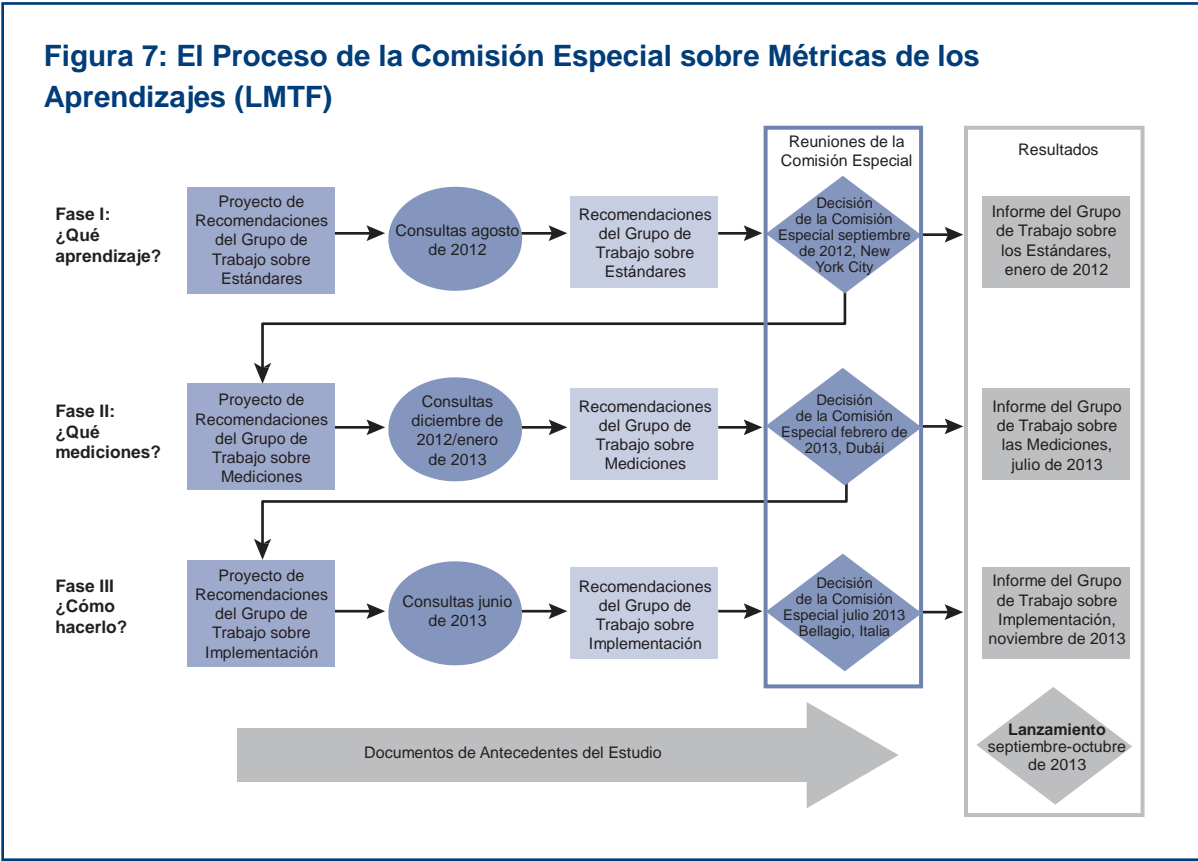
Figura 7: El Proceso de la Comisión Especial sobre Métricas de los Aprendizajes (LMTF)

Reuniones de la Comisión Especial

Resultados

Fase I: ¿Qué aprendizaje?

Proyecto de Recomendaciones del Grupo de Trabajo sobre Estándares

Consultas agosto de 2012

Recomendaciones del Grupo de Trabajo sobre Estándares

Decisión de la Comisión Especial septiembre de 2012, New York City

Informe del Grupo de Trabajo sobre los Estándares, enero de 2012

Fase II: ¿Qué mediciones?

Proyecto de Recomendaciones del Grupo de Trabajo sobre Mediciones

Consultas diciembre de 2012/enero de 2013

Recomendaciones del Grupo de Trabajo sobre Mediciones

Decisión de la Comisión Especial febrero de 2013, Dubái

Informe del Grupo de Trabajo sobre las Mediciones, julio de 2013

Fase III ¿Cómo hacerlo?

Proyecto de Recomendaciones del Grupo de Trabajo sobre Implementación

Consultas junio de 2013

Recomendaciones del Grupo de Trabajo sobre Implementación

Decisión de la Comisión Especial julio 2013 Bellagio, Italia

Informe del Grupo de Trabajo sobre Implementación, noviembre de 2013

Documentos de Antecedentes del Estudio

Lanzamiento septiembre-octubre de 2013